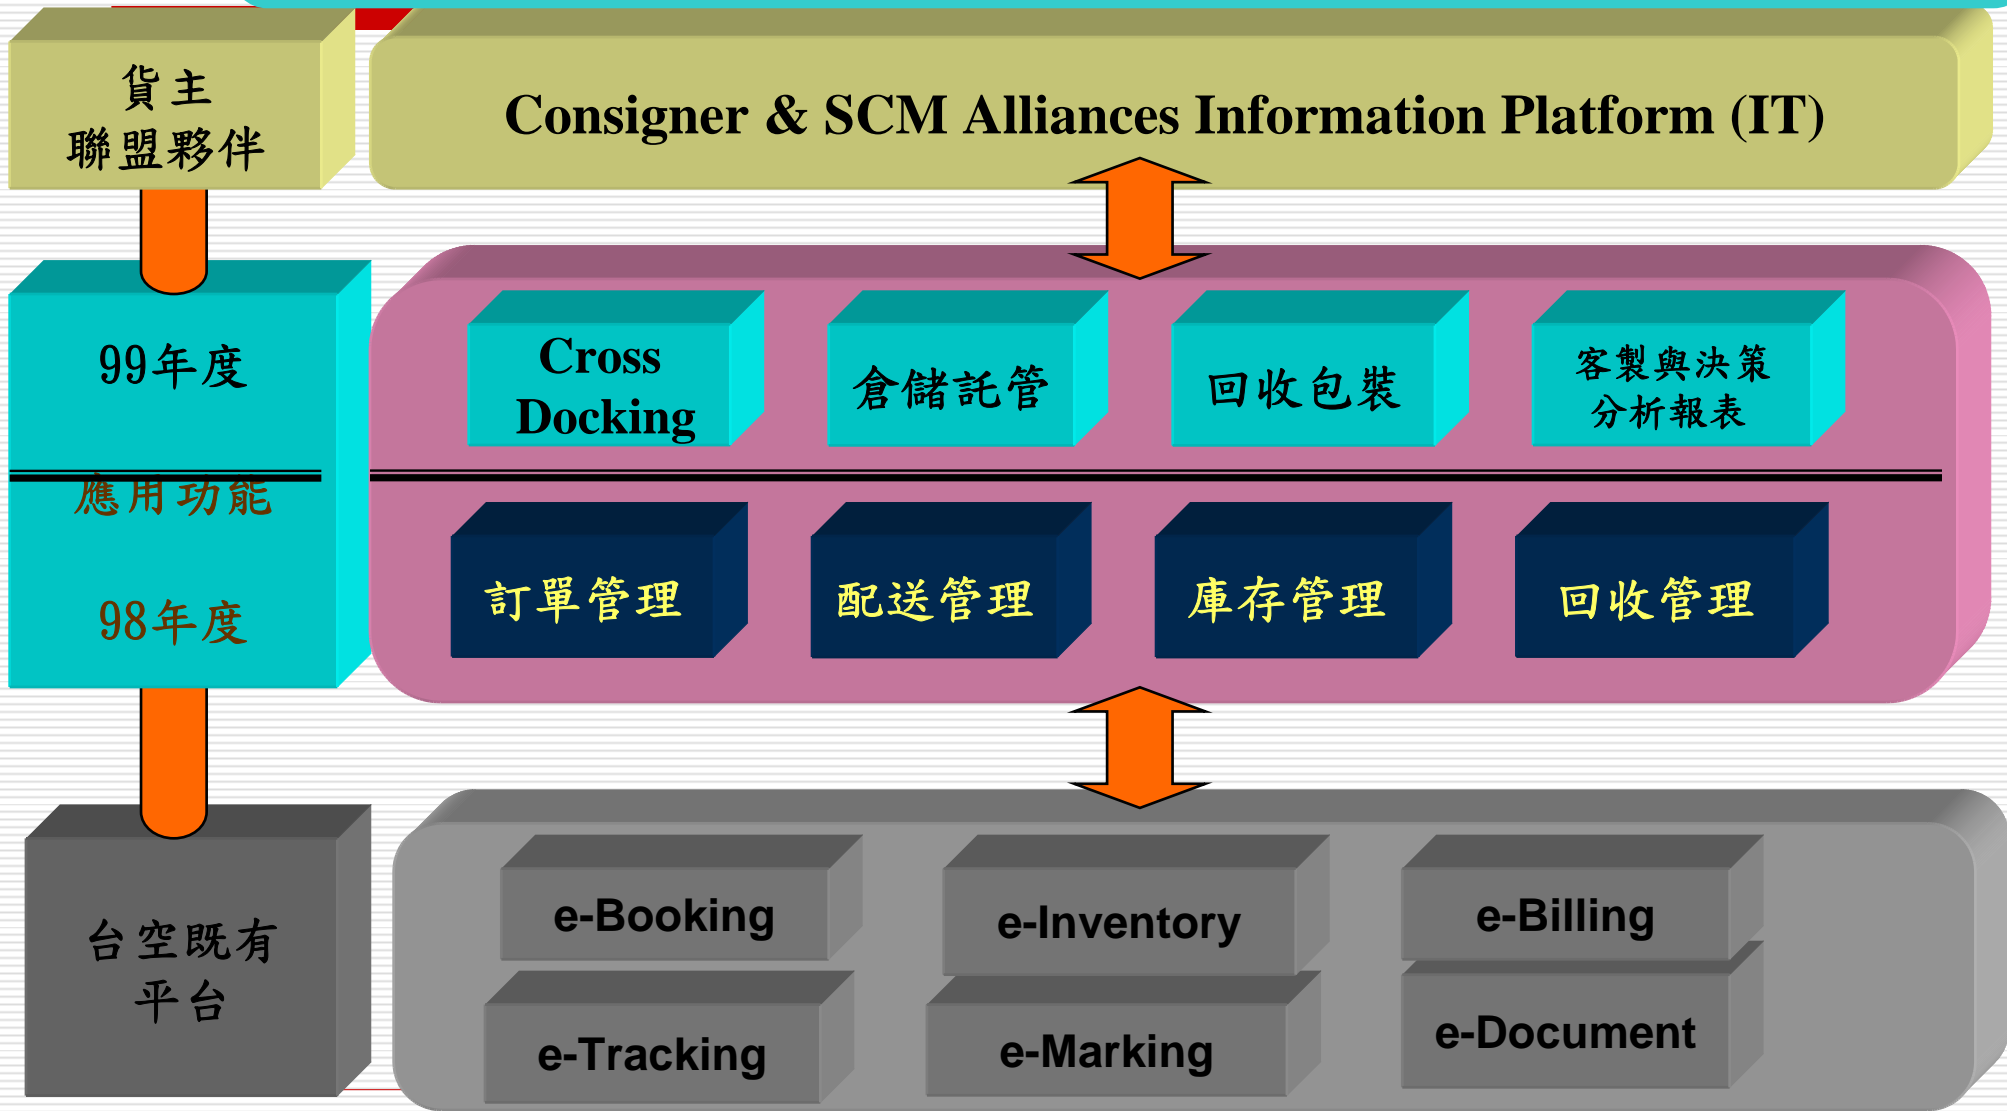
貨主
聯盟夥伴

Consigner & SCM Alliances Information Platform (IT)

99年度

應用功能

98年度

Cross Docking

倉儲託管

回收包裝

客製與決策
分析報表

訂單管理

配送管理

庫存管理

回收管理

台空既有
平台

e-Booking

e-Inventory

e-Billing

e-Tracking

e-Marking

e-Document